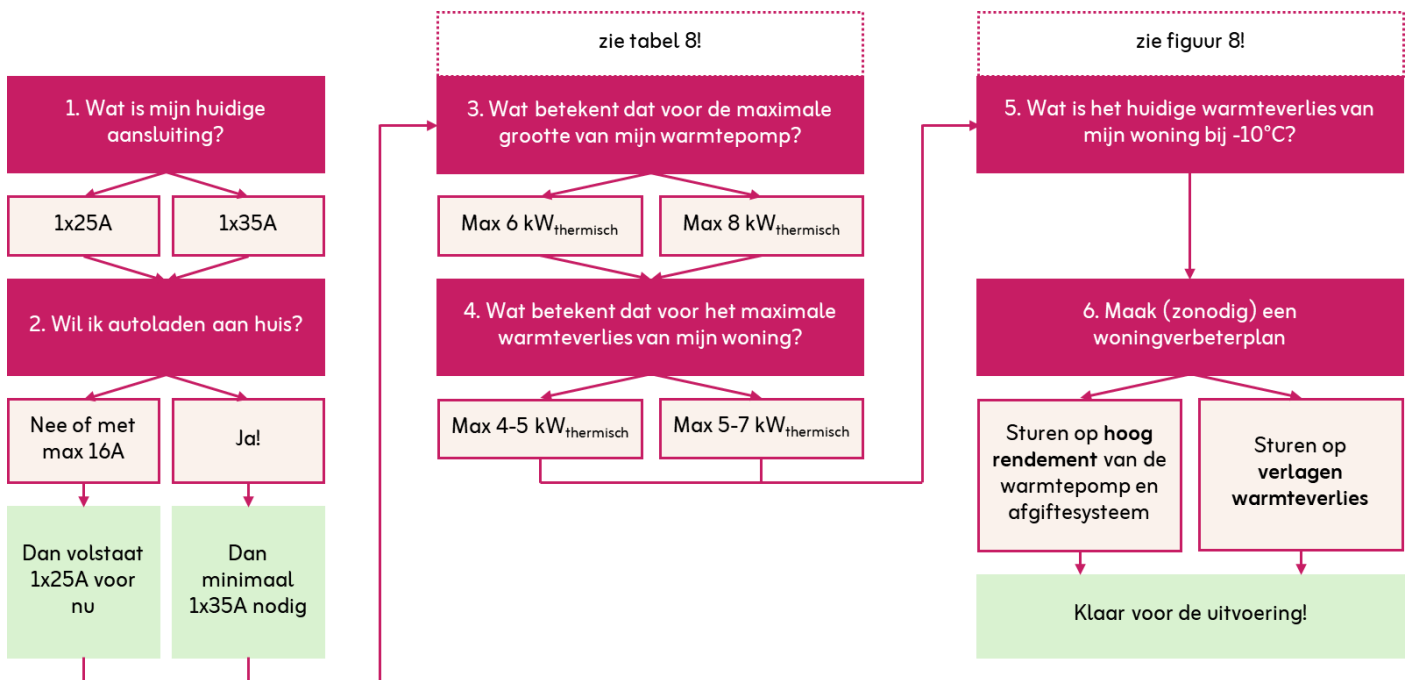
1. Wat is mijn huidige aansluiting?

1x25A

1x35A

2. Wil ik autoladen aan huis?

Nee of met max 16A

Ja!

Dan volstaat 1x25A voor nu

Dan minimaal 1x35A nodig

zie tabel 8!

3. Wat betekent dat voor de maximale grootte van mijn warmtepomp?

Max 6 kW$_{thermisch}$

Max 8 kW$_{thermisch}$

4. Wat betekent dat voor het maximale warmteverlies van mijn woning?

Max 4-5 kW$_{thermisch}$

Max 5-7 kW$_{thermisch}$

zie figuur 8!

5. Wat is het huidige warmteverlies van mijn woning bij -10°C?

6. Maak (zonodig) een woningverbeterplan

Sturen op **hoog rendement** van de warmtepomp en afgiftesysteem

Sturen op **verlagen warmteverlies**

Klaar voor de uitvoering!